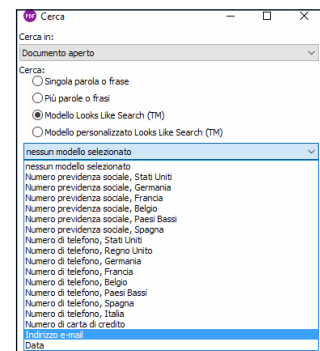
Cerca

Cerca in:

Documento aperto

Cerca:

Singola parola o frase

Più parole o frasi

Modello Looks Like Search (TM)

Modello personalizzato Looks Like Search (TM)

nessun modello selezionato

nessun modello selezionato
Numero previdenza sociale, Stati Uniti
Numero previdenza sociale, Germania
Numero previdenza sociale, Francia
Numero previdenza sociale, Belgio
Numero previdenza sociale, Paesi Bassi
Numero previdenza sociale, Spagna
Numero di telefono, Stati Uniti
Numero di telefono, Regno Unito
Numero di telefono, Germania
Numero di telefono, Francia
Numero di telefono, Belgio
Numero di telefono, Paesi Bassi
Numero di telefono, Spagna
Numero di telefono, Italia
Numero di carta di credito
Indirizzo e-mail
Data